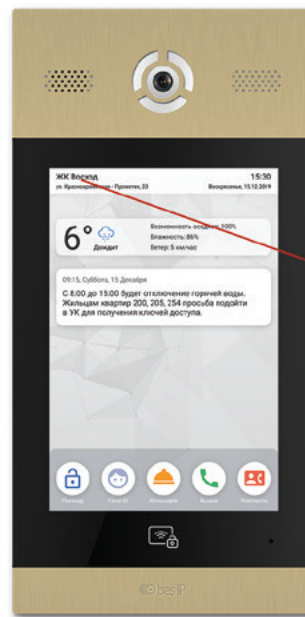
ЖК Восход
ул. Красноармейская - Пушкина, 23

15:30
Воскресенье, 15.12.2019

6°
Дождит

Вероятность осадков: 100%
Влажность: 86%
Ветер: 5 км/час

09:15, Суббота, 15 Декабря
С 8:00 до 15:00 будет отключение горячей воды. Жильцам квартир 200, 205, 254 просьба подойти в УК для получения ключей доступа.

Пароль
Face ID
Консьерж
Вызов
Контакты

bas IP